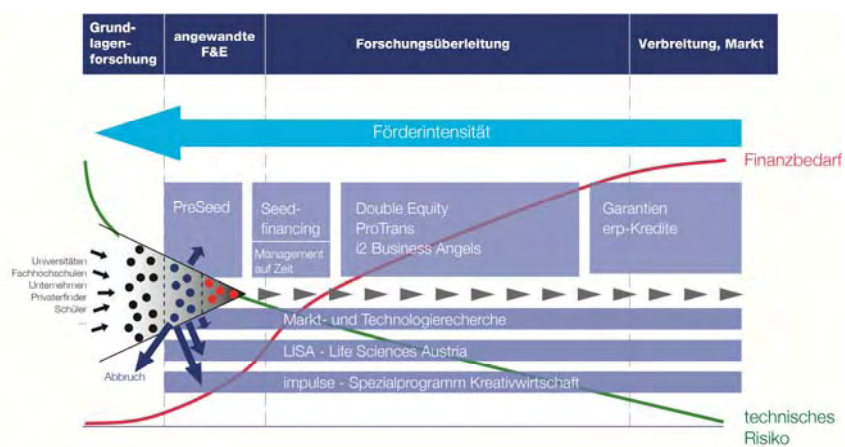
Grundlagenforschung

angewandte F&E

Forschungsüberleitung

Verbreitung, Markt

Förderintensität

Finanzbedarf

PreSeed

Seed-financing

Management auf Zeit

Double Equity
ProTrans
i2 Business Angels

Garantien
erp-Kredite

Universitäten
Fachhochschulen
Unternehmen
Privaterfinder
Schüler
...

Markt- und Technologierecherche

LISA - Life Sciences Austria

impulse - Spezialprogramm Kreativwirtschaft

Abbruch

technisches Risiko